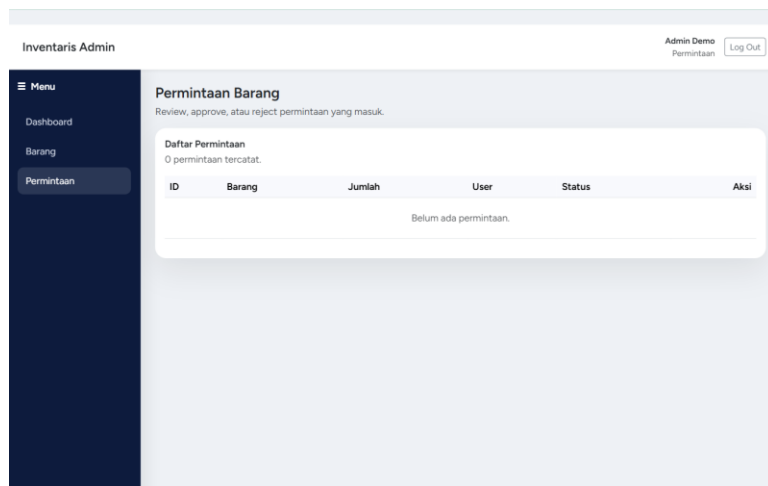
Inventaris Admin

Admin Demo
Permintaan

Log Out

≡ Menu

Dashboard

Barang

Permintaan

Permintaan Barang

Review, approve, atau reject permintaan yang masuk.

Daftar Permintaan

0 permintaan tercatat.

| ID | Barang | Jumlah | User | Status | Aksi |
|---|---|---|---|---|---|
| | | | Belum ada permintaan. | | |